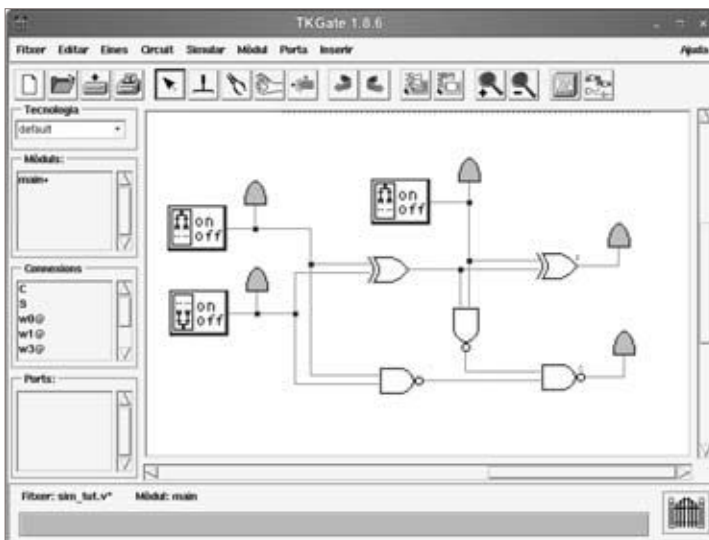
TKGate 1.8.6

Fitxer Editar Eines Circuit Simular Mòdul Porta Inserir Ajuda

Tecnologia
default

Mòduls:
main+

Connexions
c
s
w0@
w1@
w3@

Ports:

on
off

on
off

on
off

Fitxer: sim_tut.v* Mòdul: main